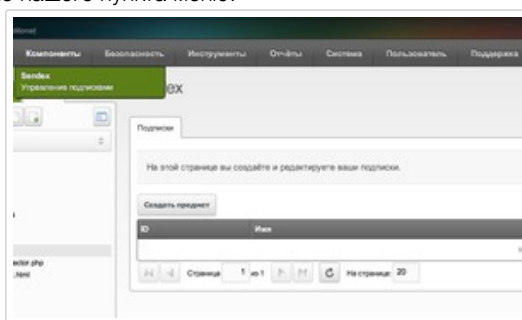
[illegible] нашего пункта меню:

Компоненты Безопасность Инструменты Отчёты Система Пользователь Поддержка

Sendex
Управление подписками

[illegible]ex

Подписки

На этой странице вы создаёте и редактируете ваши подписки.

Создать предмет

| ID | Имя |
|---|---|

Страница 1 из 1 На странице: 20

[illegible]ector.php
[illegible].html